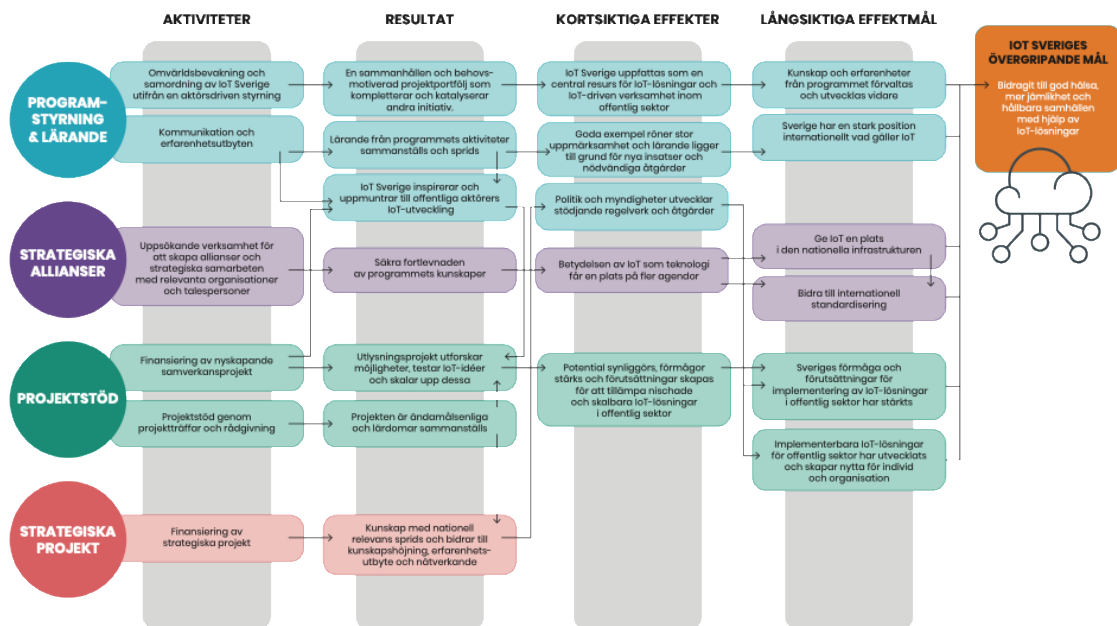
AKTIVITETER

RESULTAT

KORTSIKTIGA EFFEKTER

LÅNGSIKTIGA EFFEKTMÅL

IOT SVERIGES ÖVERGRIPANDE MÅL

Bidragit till god hälsa, mer jämlikhet och hållbara samhällen med hjälp av IoT-lösningar

PROGRAM-STYRNING & LÄRANDE

Omvärldsbevakning och samordning av IoT Sverige utifrån en aktörsdriven styrning

Kommunikation och erfarenhetsutbyten

STRATEGISKA ALLIANSER

Uppsökande verksamhet för att skapa allianser och strategiska samarbeten med relevanta organisationer och talespersoner

PROJEKTSTÖD

Finansiering av nyskapande samverkansprojekt

Projektstöd genom projektträffar och rådgivning

STRATEGISKA PROJEKT

Finansiering av strategiska projekt

En sammanhållen och behovs-motiverad projektportfölj som kompletterar och katalyserar andra initiativ.

Lärande från programmets aktiviteter sammanställs och sprids

IoT Sverige inspirerar och uppmuntrar till offentliga aktörers IoT-utveckling

Säkra fortlevnaden av programmets kunskaper

Utlysningsprojekt utforskar möjligheter, testar IoT-idéer och skalar upp dessa

Projekten är ändamålsenliga och lärdomar sammanställs

Kunskap med nationell relevans sprids och bidrar till kunskapshöjning, erfarenhets-utbyte och nätverkande

IoT Sverige uppfattas som en central resurs för IoT-lösningar och IoT-driven verksamhet inom offentlig sektor

Goda exempel röner stor uppmärksamhet och lärande ligger till grund för nya insatser och nödvändiga åtgärder

Politik och myndigheter utvecklar stödjande regelverk och åtgärder

Betydelsen av IoT som teknologi får en plats på fler agendor

Potential synliggörs, förmågor stärks och förutsättningar skapas för att tillämpa nischade och skalbara IoT-lösningar i offentlig sektor

Kunskap och erfarenheter från programmet förvaltas och utvecklas vidare

Sverige har en stark position internationellt vad gäller IoT

Ge IoT en plats i den nationella infrastrukturen

Bidra till internationell standardisering

Sveriges förmåga och förutsättningar för implementering av IoT-lösningar i offentlig sektor har stärkts

Implementerbara IoT-lösningar för offentlig sektor har utvecklats och skapar nytta för individ och organisation